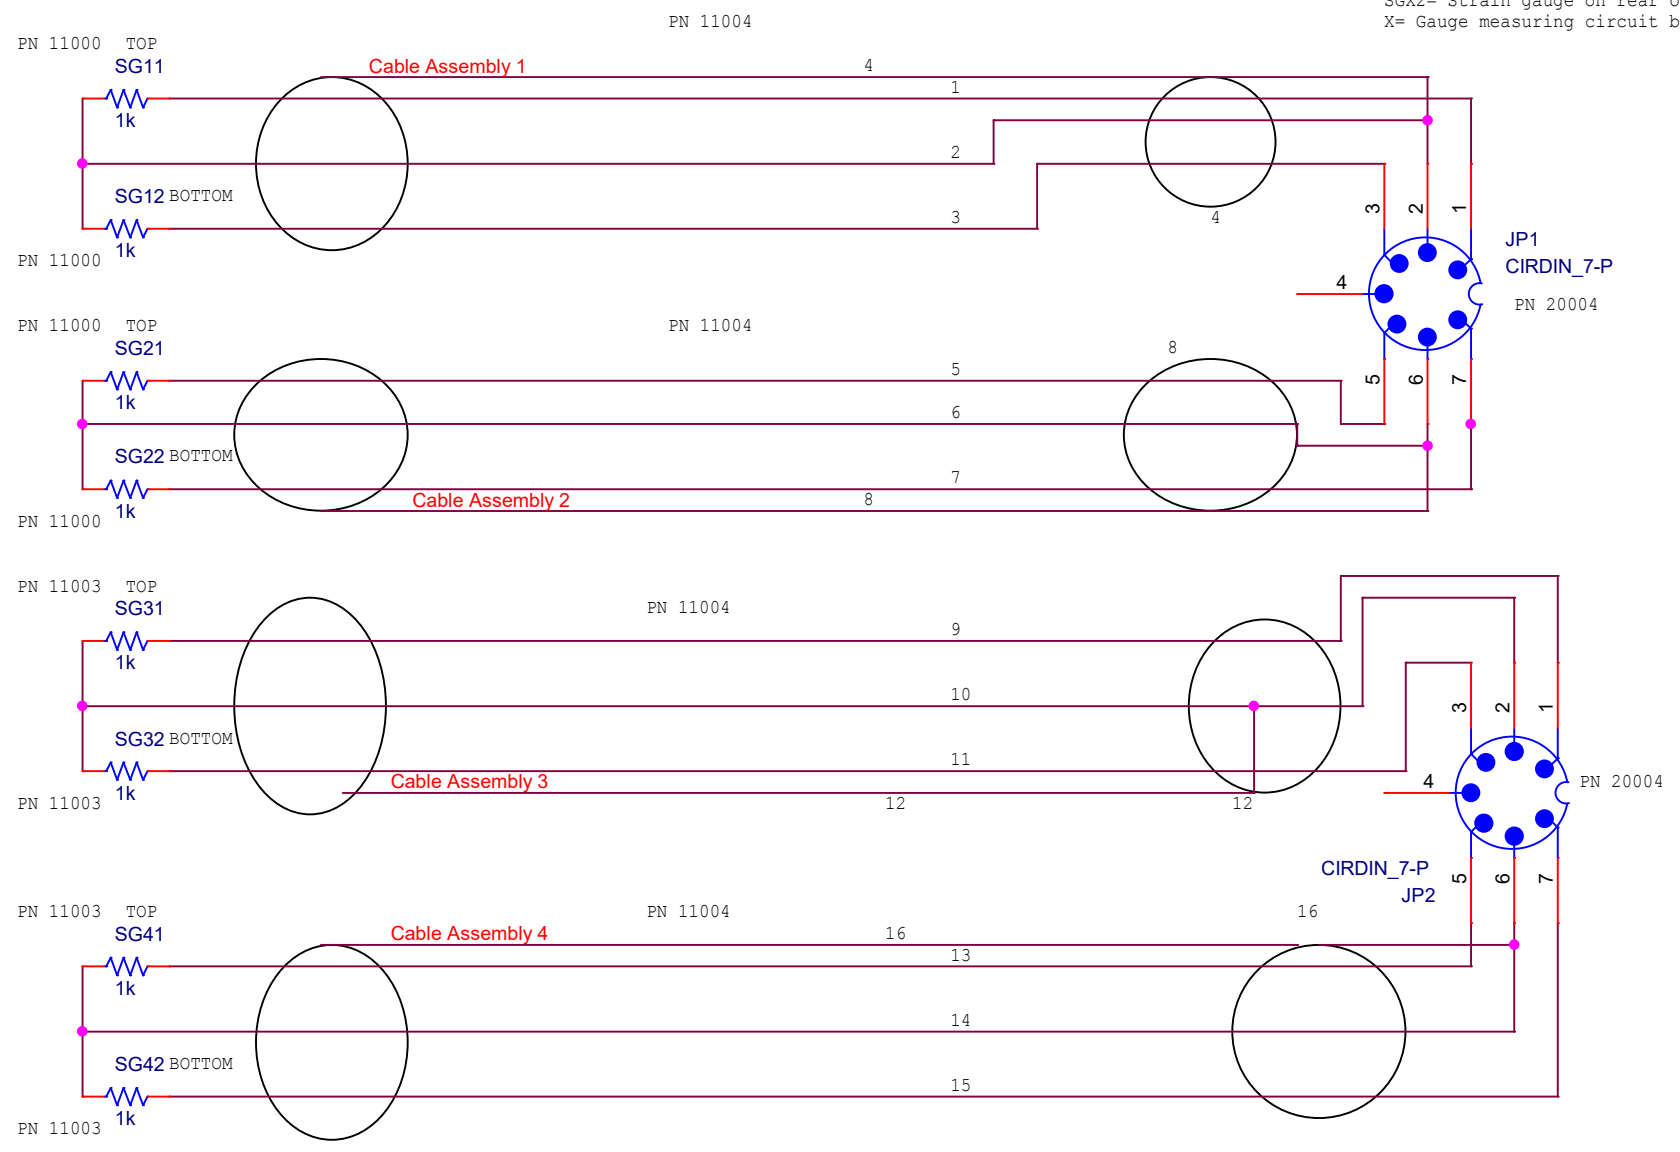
SGX2= Strain gauge on rear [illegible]
X= Gauge measuring circuit b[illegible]

PN 11004

PN 11000 TOP
SG11
Cable Assembly 1
4
1
1k
2
SG12 BOTTOM
3
4
1k
PN 11000
3 2 1
JP1
CIRDIN_7-P
4
PN 20004

PN 11000 TOP
PN 11004
SG21
8
5
1k
6
5 6 7
SG22 BOTTOM
7
1k
Cable Assembly 2
8
PN 11000

PN 11003 TOP
SG31
PN 11004
9
1k
10
3 2 1
SG32 BOTTOM
11
1k
Cable Assembly 3
4
PN 20004
PN 11003
12
12
CIRDIN_7-P
5 6 7
JP2

PN 11003 TOP
PN 11004
16
SG41
Cable Assembly 4
16
13
1k
14
SG42 BOTTOM
15
1k
PN 11003